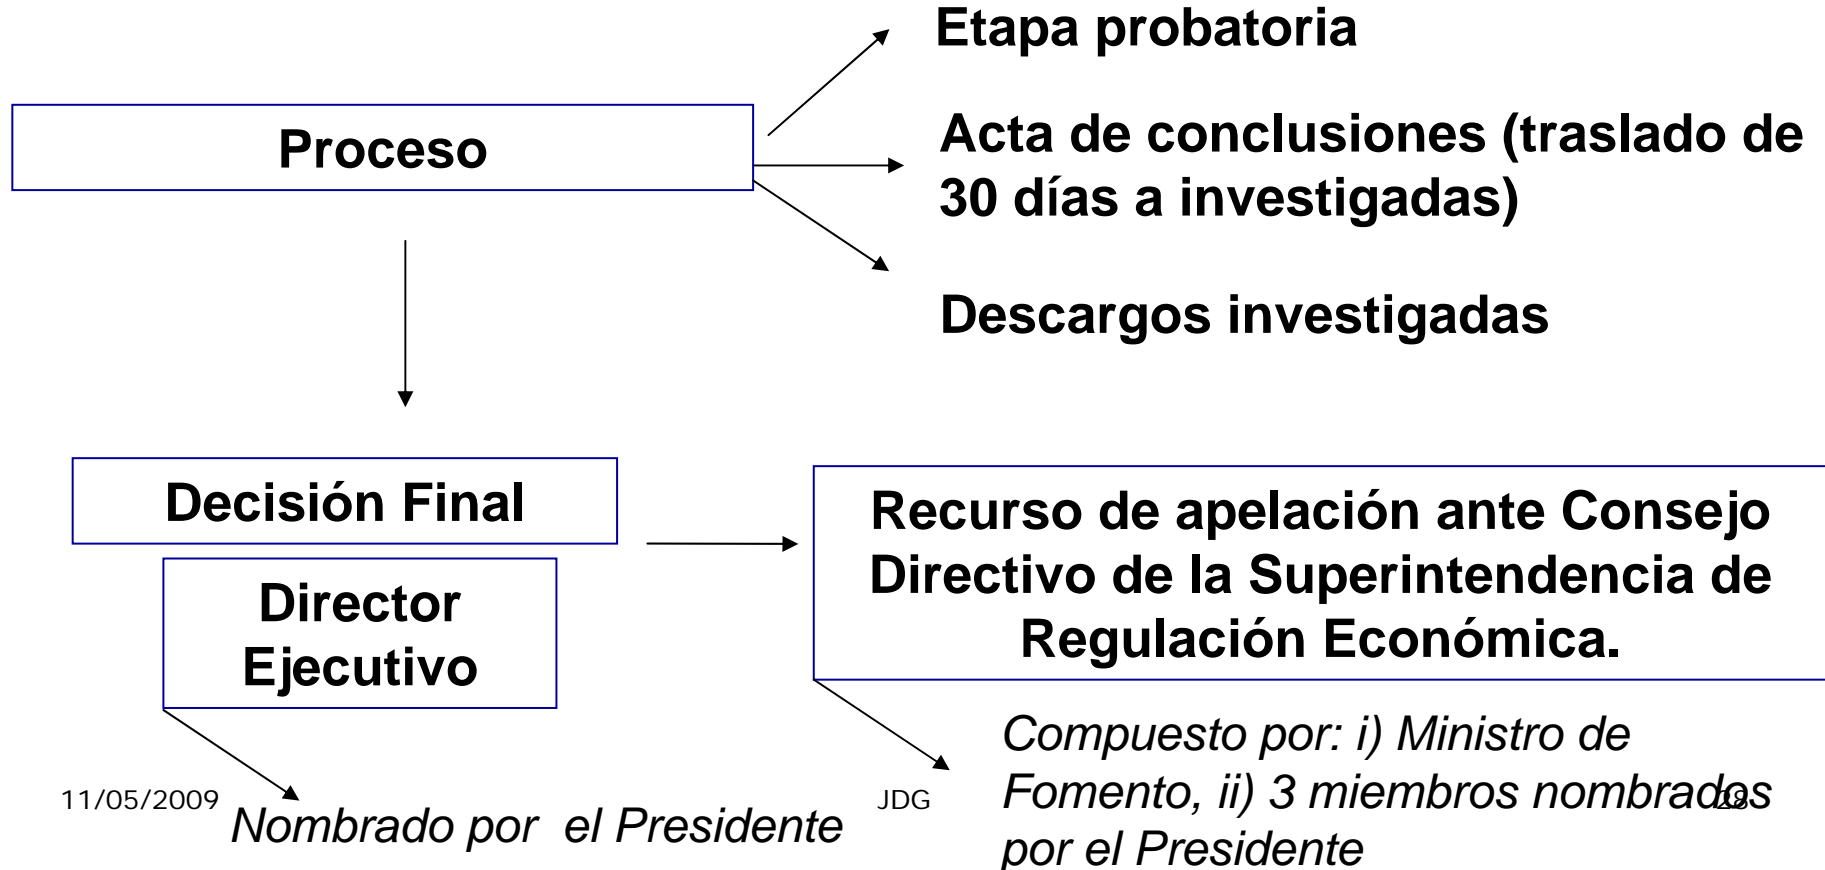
Proceso

Etapa probatoria

Acta de conclusiones (traslado de 30 días a investigadas)

Descargos investigadas

Decisión Final

Director Ejecutivo

Nombrado por el Presidente

Recurso de apelación ante Consejo Directivo de la Superintendencia de Regulación Económica.

Compuesto por: i) Ministro de Fomento, ii) 3 miembros nombrados por el Presidente

11/05/2009

JDG

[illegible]